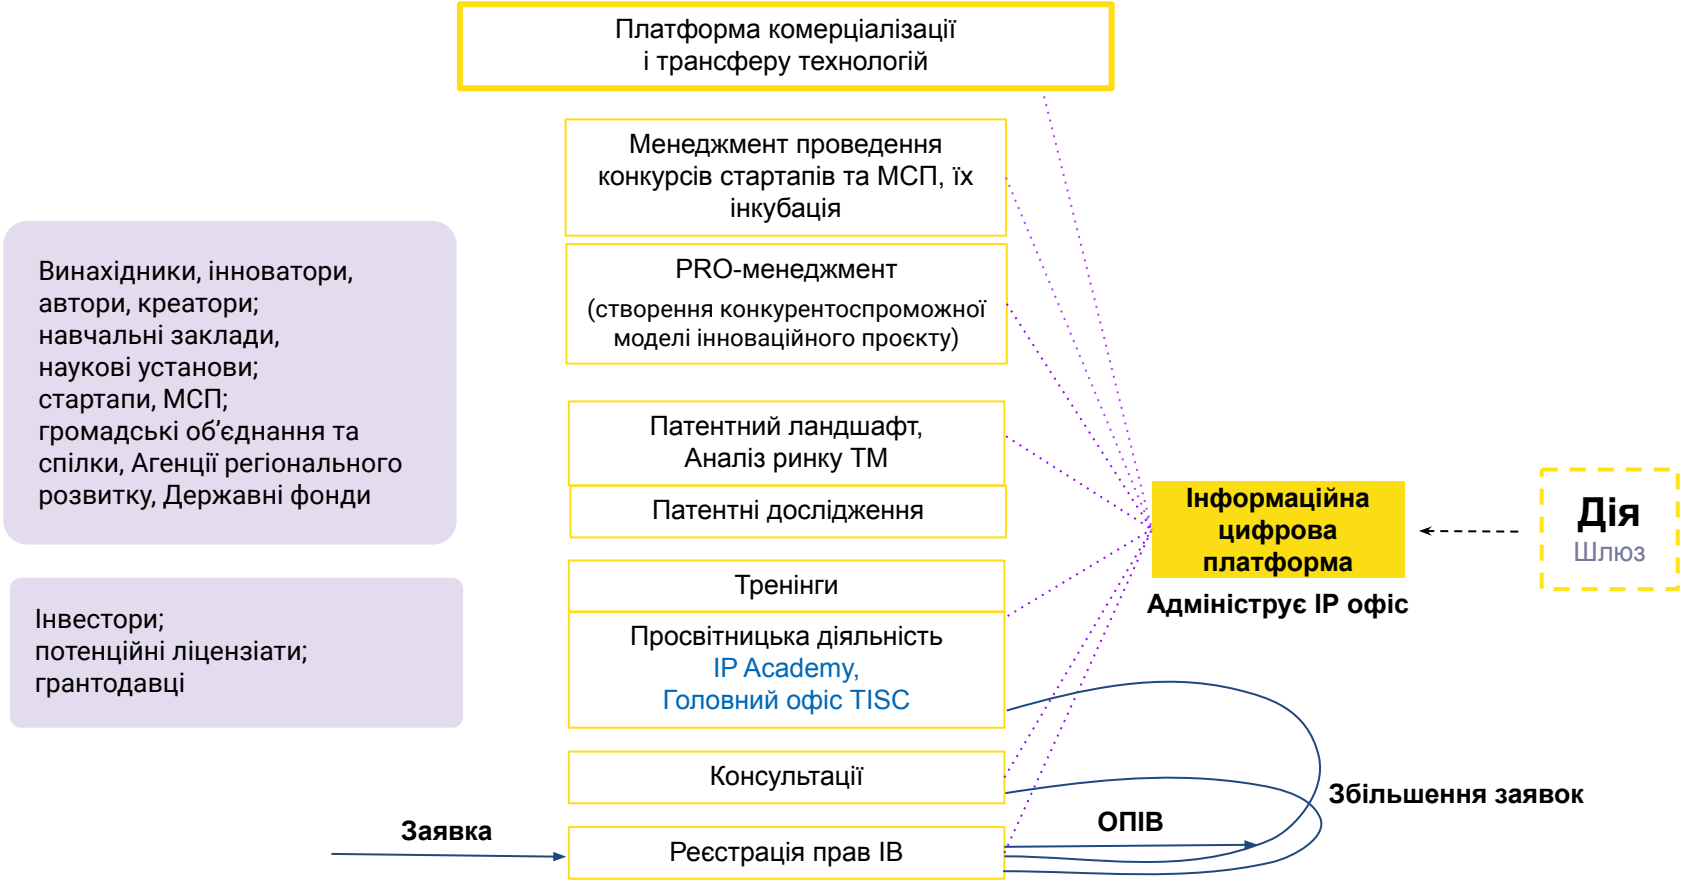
Платформа комерціалізації і трансферу технологій

Менеджмент проведення конкурсів стартапів та МСП, їх інкубація

PRO-менеджмент

(створення конкурентоспроможної моделі інноваційного проєкту)

Винахідники, інноватори, автори, креатори; навчальні заклади, наукові установи; стартапи, МСП; громадські об'єднання та спілки, Агенції регіонального розвитку, Державні фонди

Патентний ландшафт, Аналіз ринку ТМ

Патентні дослідження

Інформаційна цифрова платформа

Адмініструє IP офіс

Дія
Шлюз

Тренінги

Інвестори; потенційні ліцензіати; грантодавці

Просвітницька діяльність
IP Academy,
Головний офіс TISC

Консультації

Збільшення заявок

ОПІВ

Заявка

Реєстрація прав ІВ